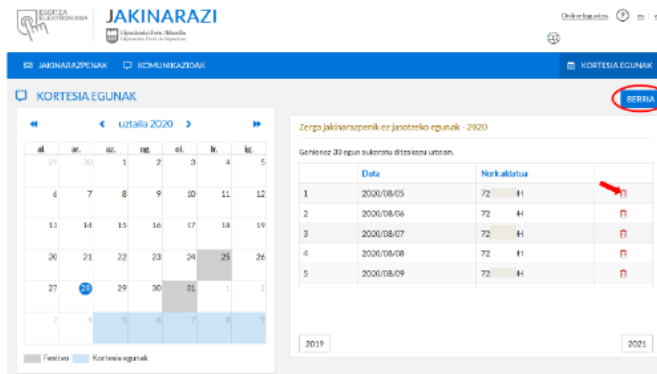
EGOITZA ELEKTRONIKOA

JAKINARAZI

Gipuzkoako Foru Aldundia
Diputación Foral de Gipuzkoa

Online laguntza ? eu | es

JAKINARAZPENAK KOMUNIKAZIOAK KORTESIA EGUNAK

KORTESIA EGUNAK

BERRIA

« ‹ uztaila 2020 › »

| al. | ar. | az. | og. | ol. | lr. | ig. |
|---|---|---|---|---|---|---|
| 29 | 30 | 1 | 2 | 3 | 4 | 5 |
| 6 | 7 | 8 | 9 | 10 | 11 | 12 |
| 13 | 14 | 15 | 16 | 17 | 18 | 19 |
| 20 | 21 | 22 | 23 | 24 | 25 | 26 |
| 27 | 28 | 29 | 30 | 31 | 1 | 2 |
| 3 | 4 | 5 | 6 | 7 | 8 | 9 |

Festiva Kortesia egunak

Zerga jakinarazpenik ez jasotzeko egunak - 2020

Gehienez 30 egun aukeratu ditzakezu urtean.

| | Data | Nork aktatua | |
|---|---|---|---|
| 1 | 2020/08/05 | 72 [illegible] H | |
| 2 | 2020/08/06 | 72 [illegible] H | |
| 3 | 2020/08/07 | 72 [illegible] H | |
| 4 | 2020/08/08 | 72 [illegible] H | |
| 5 | 2020/08/09 | 72 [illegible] H | |

2019 2021